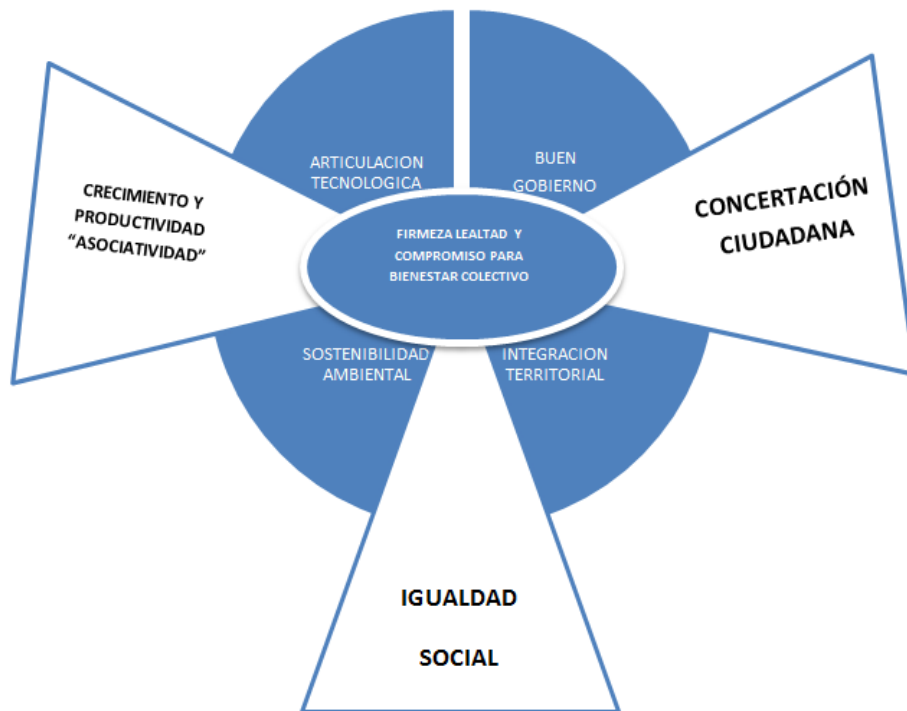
ARTICULACION TECNOLOGICA

BUEN GOBIERNO

CRECIMIENTO Y PRODUCTIVIDAD “ASOCIATIVIDAD”

FIRMEZA LEALTAD Y COMPROMISO PARA BIENESTAR COLECTIVO

CONCERTACIÓN CIUDADANA

SOSTENIBILIDAD AMBIENTAL

INTEGRACION TERRITORIAL

IGUALDAD

SOCIAL